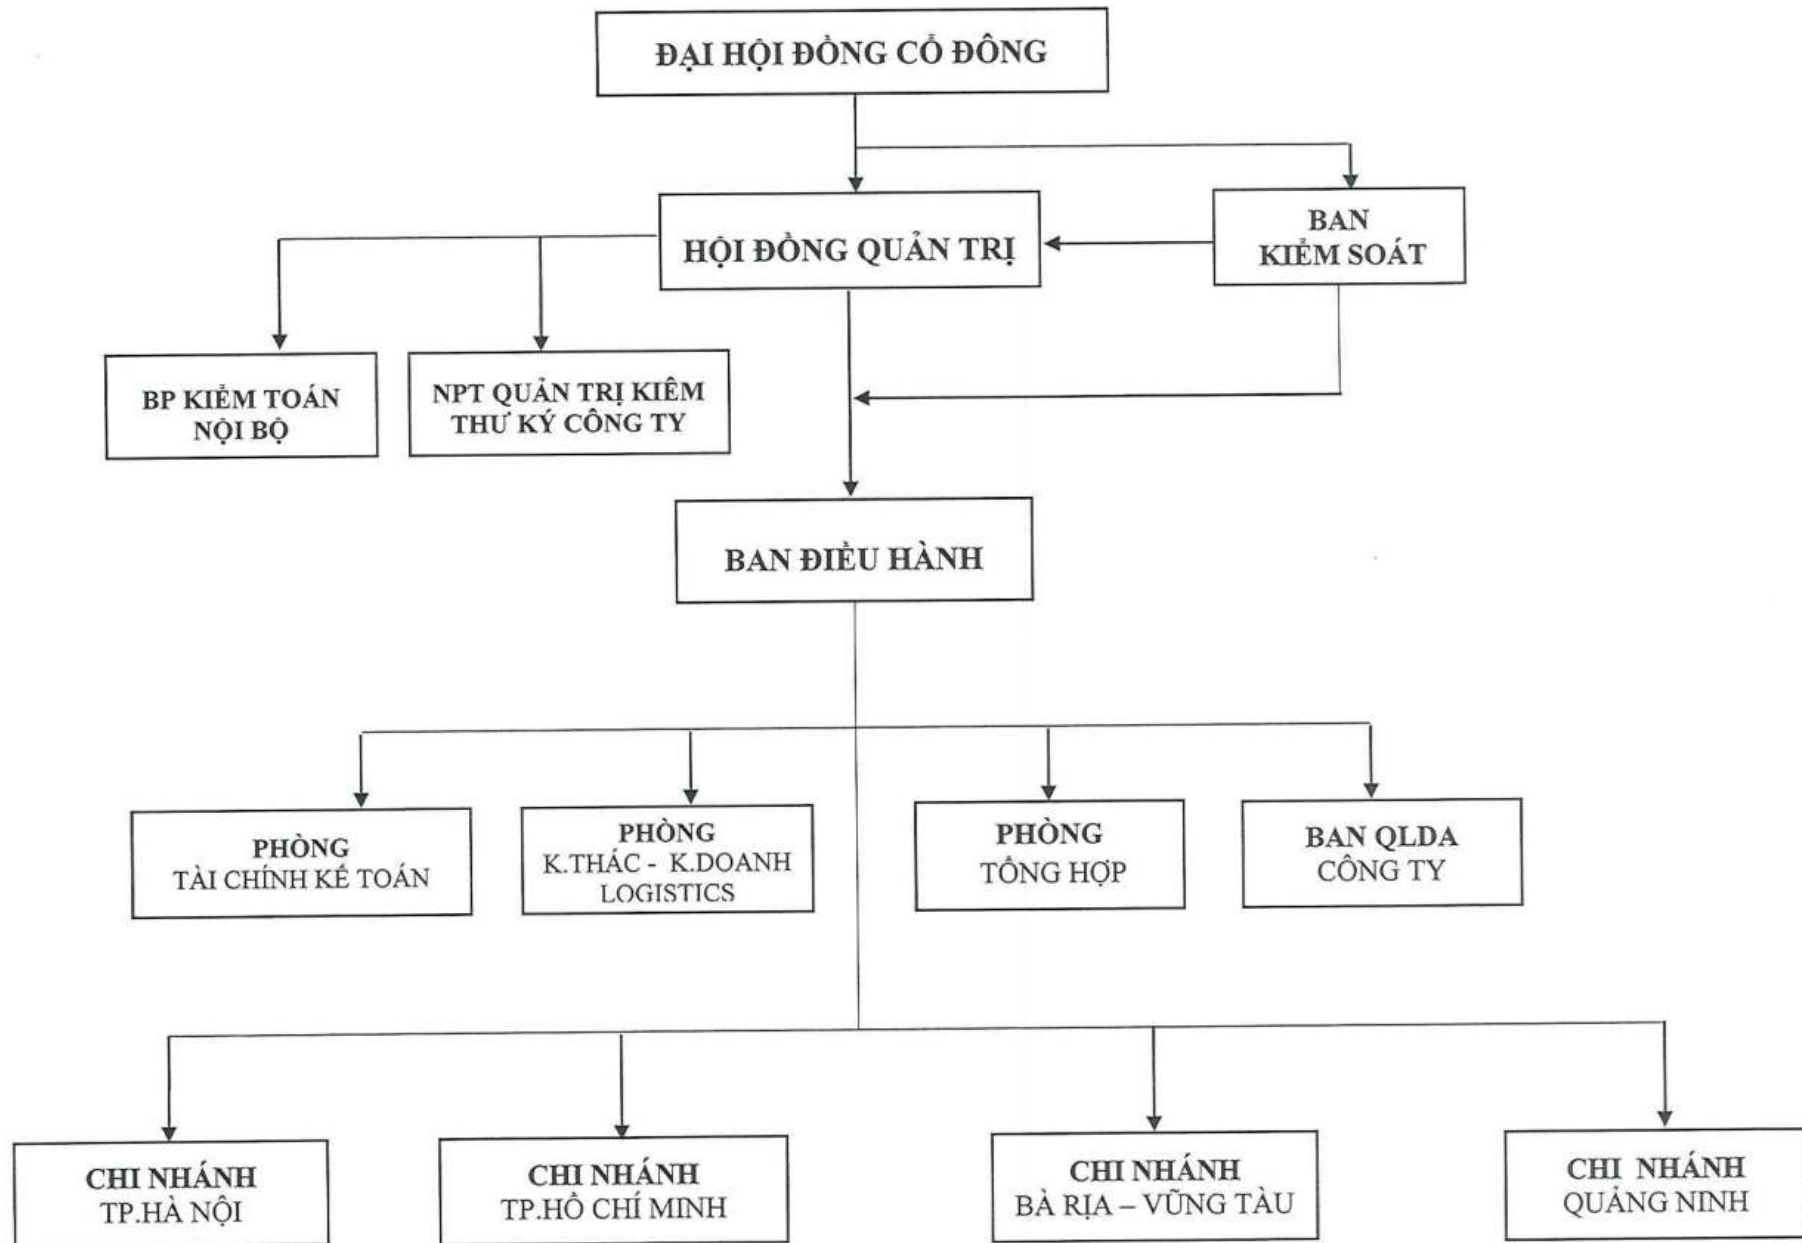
ĐẠI HỘI ĐỒNG CỔ ĐÔNG

HỘI ĐỒNG QUẢN TRỊ

BAN KIỂM SOÁT

BP KIỂM TOÁN NỘI BỘ

NPT QUẢN TRỊ KIÊM THƯ KÝ CÔNG TY

BAN ĐIỀU HÀNH

PHÒNG TÀI CHÍNH KẾ TOÁN

PHÒNG K.THÁC - K.DOANH LOGISTICS

PHÒNG TỔNG HỢP

BAN QLDA CÔNG TY

CHI NHÁNH TP.HÀ NỘI

CHI NHÁNH TP.HỒ CHÍ MINH

CHI NHÁNH BÀ RỊA – VŨNG TÀU

CHI NHÁNH QUẢNG NINH